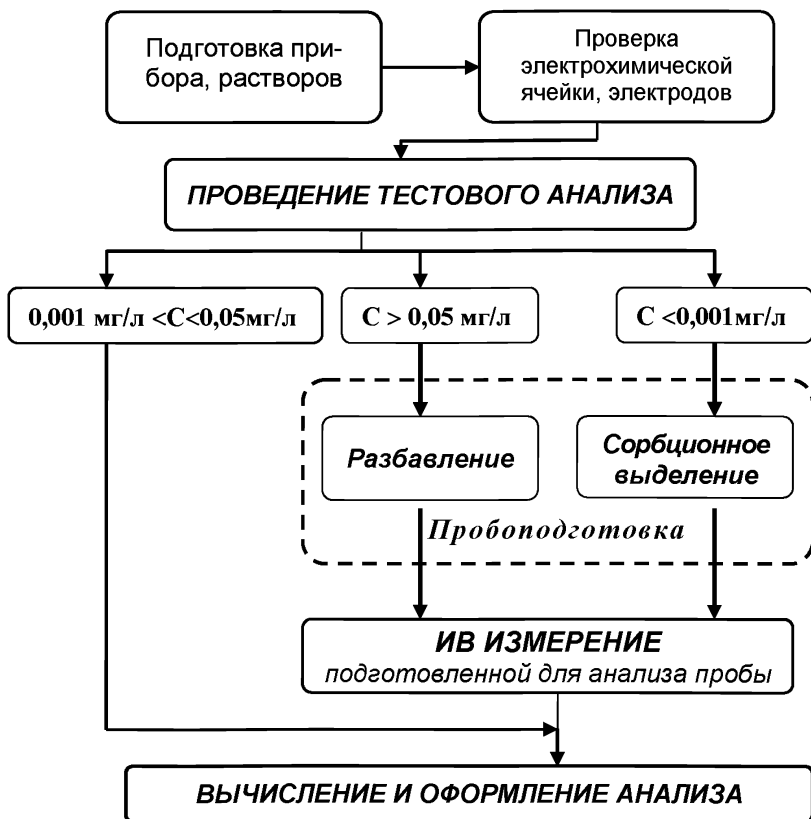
Подготовка прибора, растворов

Проверка электрохимической ячейки, электродов

ПРОВЕДЕНИЕ ТЕСТОВОГО АНАЛИЗА

0,001 мг/л <C<0,05мг/л

C > 0,05 мг/л

C <0,001мг/л

Разбавление

Сорбционное выделение

Пробоподготовка

ИВ ИЗМЕРЕНИЕ
подготовленной для анализа пробы

ВЫЧИСЛЕНИЕ И ОФОРМЛЕНИЕ АНАЛИЗА